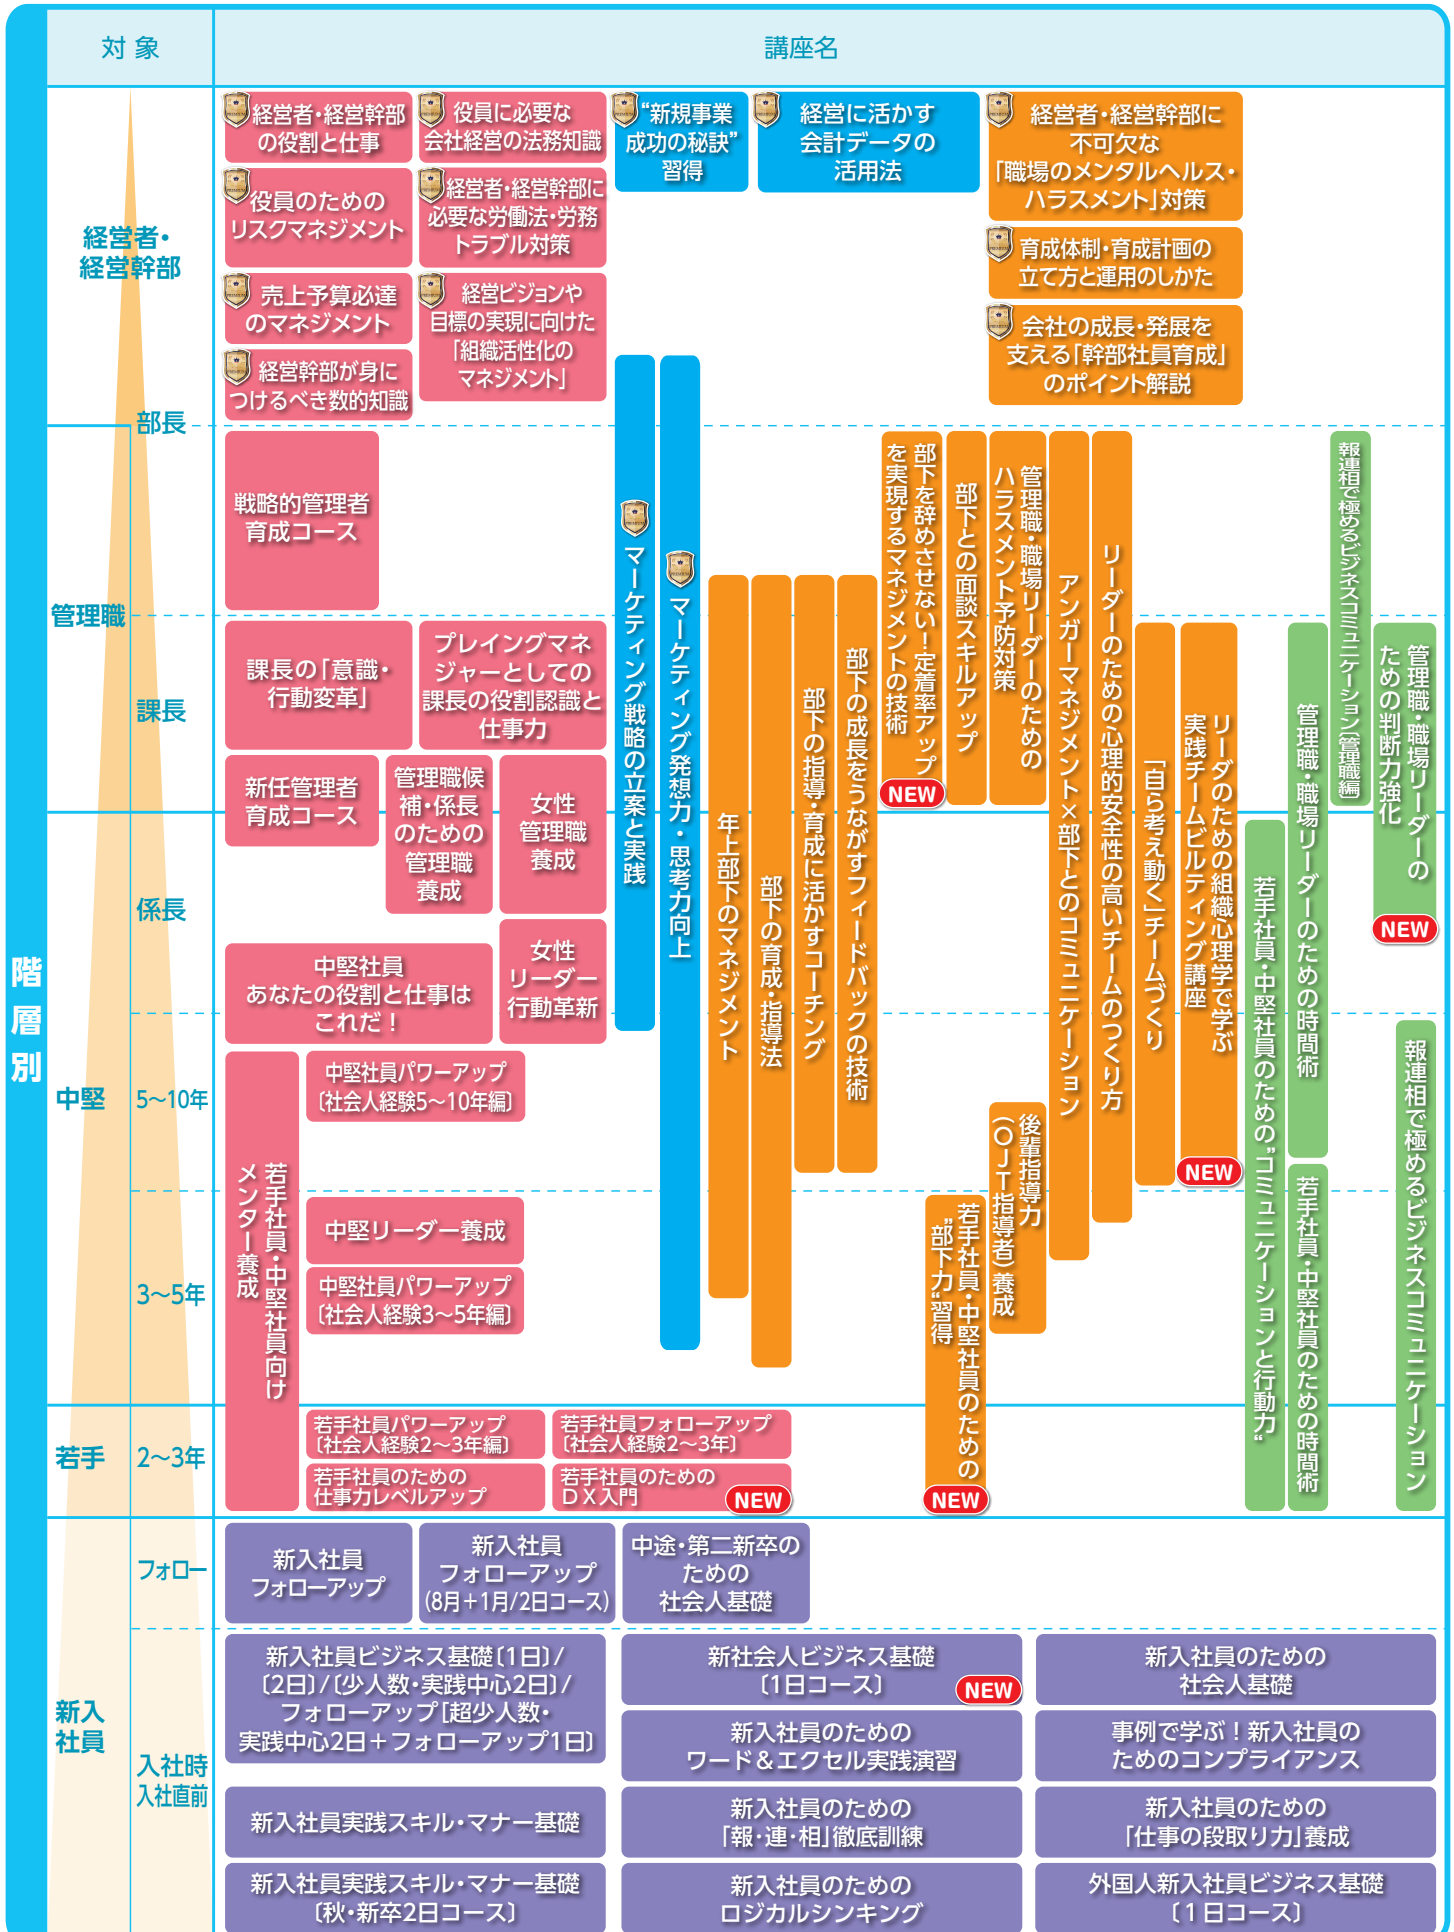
対 象

講座名

階層別

経営者・経営幹部

部長

管理職

課長

係長

中堅

5~10年

3~5年

若手

2~3年

新入社員

フォロー

入社時
入社直前

経営者・経営幹部の役割と仕事

役員に必要な会社経営の法務知識

"新規事業成功の秘訣"習得

経営に活かす会計データの活用法

経営者・経営幹部に不可欠な「職場のメンタルヘルス・ハラスメント」対策

役員のためのリスクマネジメント

経営者・経営幹部に必要な労働法・労務トラブル対策

育成体制・育成計画の立て方と運用のしかた

売上予算必達のマネジメント

経営ビジョンや目標の実現に向けた「組織活性化のマネジメント」

会社の成長・発展を支える「幹部社員育成」のポイント解説

経営幹部が身につけるべき数的知識

戦略的管理者育成コース

マーケティング戦略の立案と実践

マーケティング発想力・思考力向上

年上部下のマネジメント

部下の育成・指導法

部下の指導・育成に活かすコーチング

部下の成長をうながすフィードバックの技術

部下を辞めさせない！定着率アップを実現するマネジメントの技術

NEW

部下との面談スキルアップ

管理職・職場リーダーのためのハラスメント予防対策

アンガーマネジメント×部下とのコミュニケーション

リーダーのための心理的安全性の高いチームのつくり方

「自ら考え動く」チームづくり

リーダのための組織心理学で学ぶ実践チームビルディング講座

NEW

報連相で極めるビジネスコミュニケーション(管理職編)

管理職・職場リーダーのための時間術

管理職・職場リーダーのための判断力強化

NEW

課長の「意識・行動変革」

プレイングマネジャーとしての課長の役割認識と仕事力

新任管理者育成コース

管理職候補・係長のための管理職養成

女性管理職養成

中堅社員あなたの役割と仕事はこれだ！

女性リーダー行動革新

若手社員・中堅社員向けメンター養成

中堅社員パワーアップ〔社会人経験5~10年編〕

中堅リーダー養成

中堅社員パワーアップ〔社会人経験3~5年編〕

後輩指導力(OJT指導者)養成

若手社員・中堅社員のための"部下力"習得

NEW

若手社員・中堅社員のための"コミュニケーションと行動力"

若手社員・中堅社員のための時間術

報連相で極めるビジネスコミュニケーション

若手社員パワーアップ〔社会人経験2~3年編〕

若手社員フォローアップ〔社会人経験2~3年〕

若手社員のための仕事力レベルアップ

若手社員のためのDX入門

NEW

新入社員フォローアップ

新入社員フォローアップ(8月+1月/2日コース)

中途・第二新卒のための社会人基礎

新入社員ビジネス基礎〔1日〕/〔2日〕/〔少人数・実践中心2日〕/フォローアップ[超少人数・実践中心2日+フォローアップ1日]

新社会人ビジネス基礎〔1日コース〕

NEW

新入社員のための社会人基礎

新入社員のためのワード&エクセル実践演習

事例で学ぶ！新入社員のためのコンプライアンス

新入社員実践スキル・マナー基礎

新入社員のための「報・連・相」徹底訓練

新入社員のための「仕事の段取り力」養成

新入社員実践スキル・マナー基礎〔秋・新卒2日コース〕

新入社員のためのロジカルシンキング

外国人新入社員ビジネス基礎〔1日コース〕